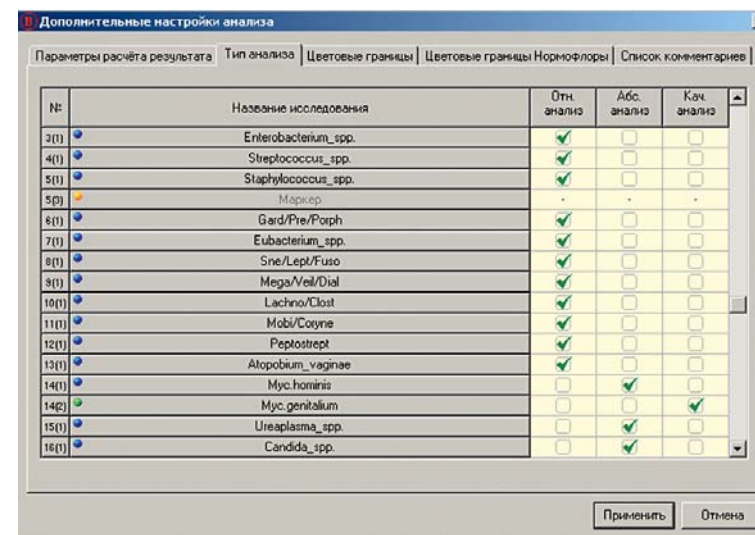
Дополнительные настройки анализа

Параметры расчёта результата | Тип анализа | Цветовые границы | Цветовые границы Нормофлоры | Список комментариев

| № | Название исследования | Отн. анализ | Абс. анализ | Кач. анализ |
|---|---|---|---|---|
| 3(1) | Enterobacterium_spp. | ✔ | | |
| 4(1) | Streptococcus_spp. | ✔ | | |
| 5(1) | Staphylococcus_spp. | ✔ | | |
| 5(3) | Маркер | - | - | - |
| 6(1) | Gard/Pre/Porph | ✔ | | |
| 7(1) | Eubacterium_spp. | ✔ | | |
| 8(1) | Sne/Lept/Fuso | ✔ | | |
| 9(1) | Mega/Veil/Dial | ✔ | | |
| 10(1) | Lachno/Clost | ✔ | | |
| 11(1) | Mobi/Coryne | ✔ | | |
| 12(1) | Peptostrept | ✔ | | |
| 13(1) | Atopobium_vaginae | ✔ | | |
| 14(1) | Myc.hominis | | ✔ | |
| 14(2) | Myc.genitalium | | | ✔ |
| 15(1) | Ureaplasma_spp. | | ✔ | |
| 16(1) | Candida_spp. | | ✔ | |

Применить | Отмена